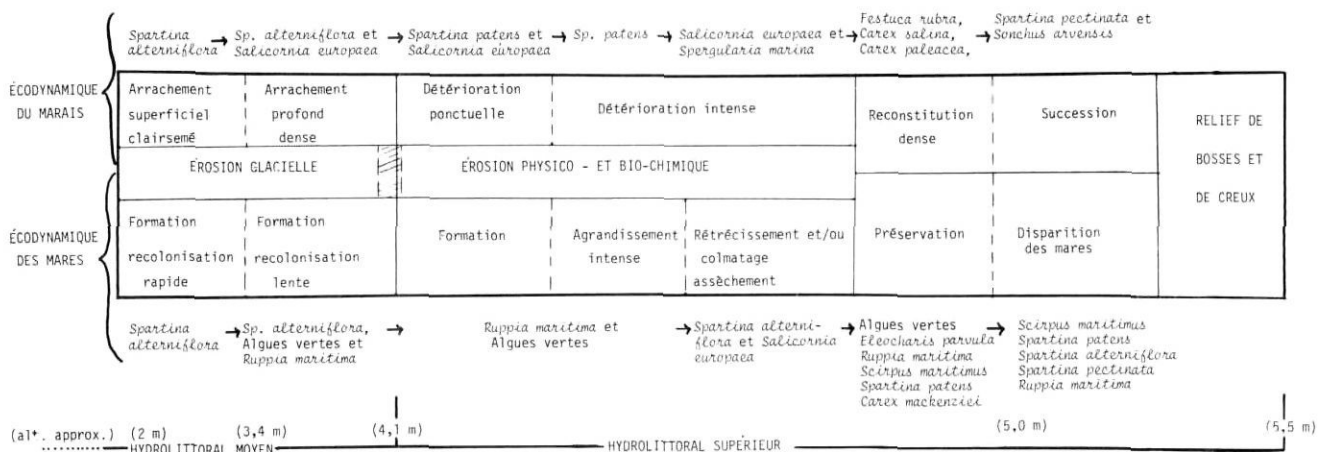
Spartina alterniflora → Sp. alterniflora et Salicornia europaea → Spartina patens et Salicornia europaea → Sp. patens → Salicornia europaea et Spergularia marina → Festuca rubra, Carex salina, Carex paleacea, → Spartina pectinata et Sonchus arvensis

ÉCODYNAMIQUE DU MARAIS

ÉCODYNAMIQUE DES MARES

| Arrachement superficiel clairsemé | Arrachement profond dense | Détérioration ponctuelle | Détérioration intense | | | Reconstitution dense | Succession | RELIEF DE BOSSES ET DE CREUX |
|---|---|---|---|---|---|---|---|---|
| ÉROSION GLACIELLE | | ÉROSION PHYSICO - ET BIO-CHIMIQUE | | | | | | |
| Formation recolonisation rapide | Formation recolonisation lente | Formation | Agrandissement intense | Rétrécissement et/ou colmatage assèchement | | Préservation | Disparition des mares | |

Spartina alterniflora → Sp. alterniflora, Algues vertes et Ruppia maritima → Ruppia maritima et Algues vertes → Spartina alterniflora et Salicornia europaea → Algues vertes Eleocharis parvula Ruppia maritima Scirpus maritimus Spartina patens Carex mackenziei → Scirpus maritimus Spartina patens Spartina alterniflora Spartina pectinata Ruppia maritima

(al⁺. approx.) (2 m) (3,4 m) (4,1 m) (5,0 m) (5,5 m)
HYDROLITTORAL MOYEN HYDROLITTORAL SUPÉRIEUR